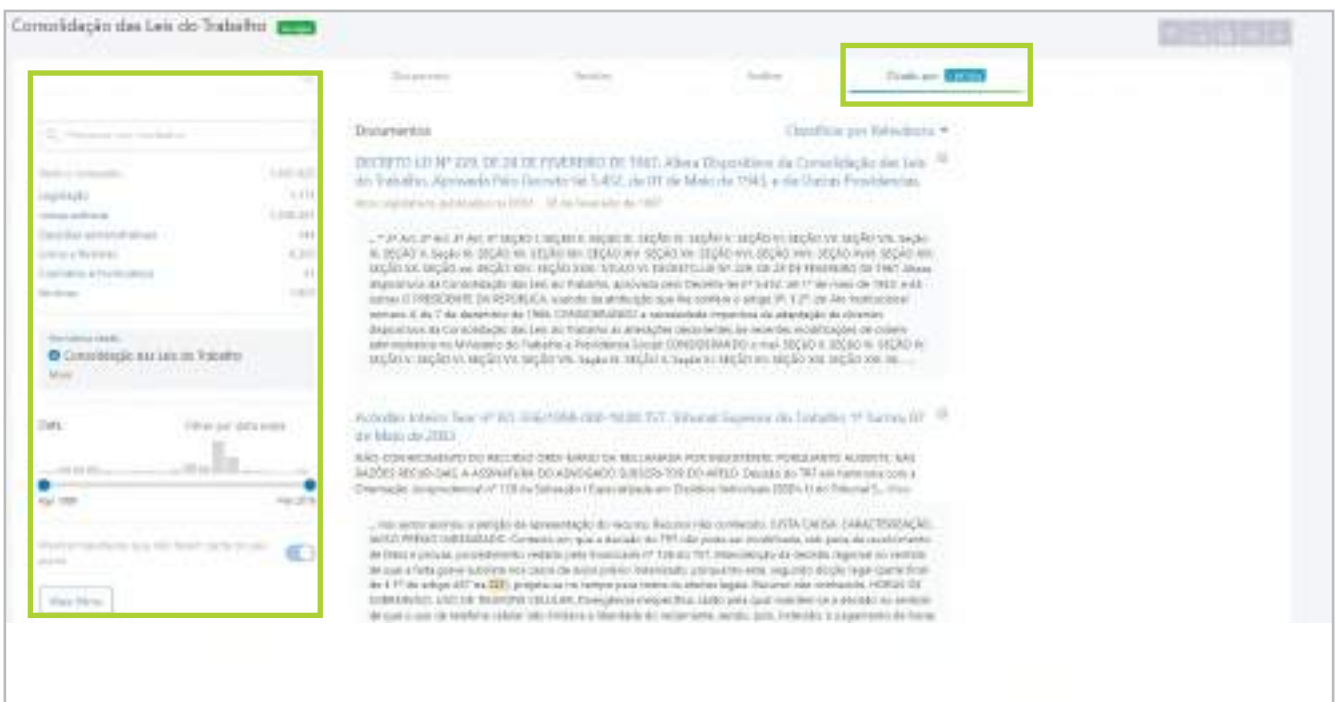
Consolidação das Leis do Trabalho

Documentos

Classificar por Relevância

DECRETO-LEI Nº 229, DE 28 DE FEVEREIRO DE 1967. Altera Dispositivos da Consolidação das Leis do Trabalho, Aprovada Pelo Decreto-lei 5.452, de 01 de Maio de 1943, e da Outras Providências.

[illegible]

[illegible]

Consolidação das Leis do Trabalho

Mais

Data

Filtrar por data exata

Mais filtros

Acórdão Inteiro Teor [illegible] Tribunal Superior do Trabalho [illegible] de Maio de 2003

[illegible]

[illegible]